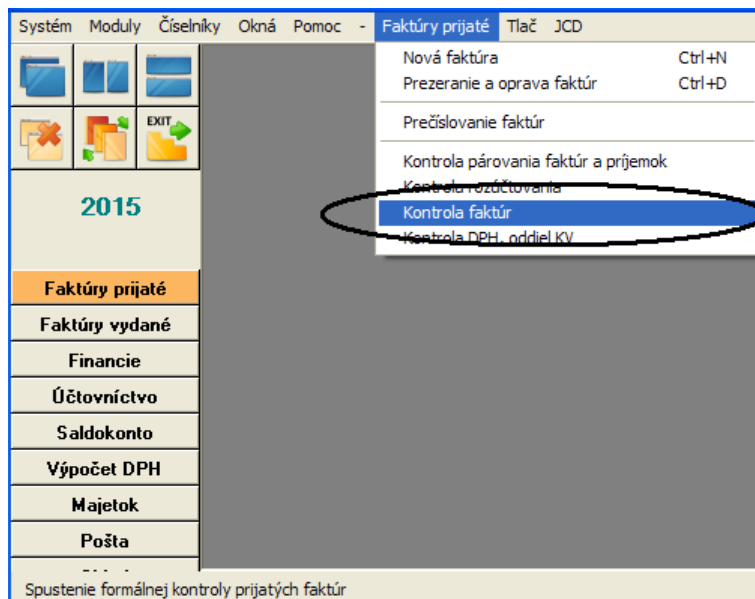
Systém Moduly Číselníky Okná Pomoc - Faktúry prijaté Tlač JCD

EXIT

2015

Nová faktúra Ctrl+N
Prezeranie a oprava faktúr Ctrl+D

Prečíslovanie faktúr

Kontrola párovania faktúr a príjemok
Kontrola rozúčtovania
Kontrola faktúr
Kontrola DPH, oddiel KV

Faktúry prijaté
Faktúry vydané
Financie
Účtovníctvo
Saldokonto
Výpočet DPH
Majetok
Pošta

Spustenie formálnej kontroly prijatých faktúr